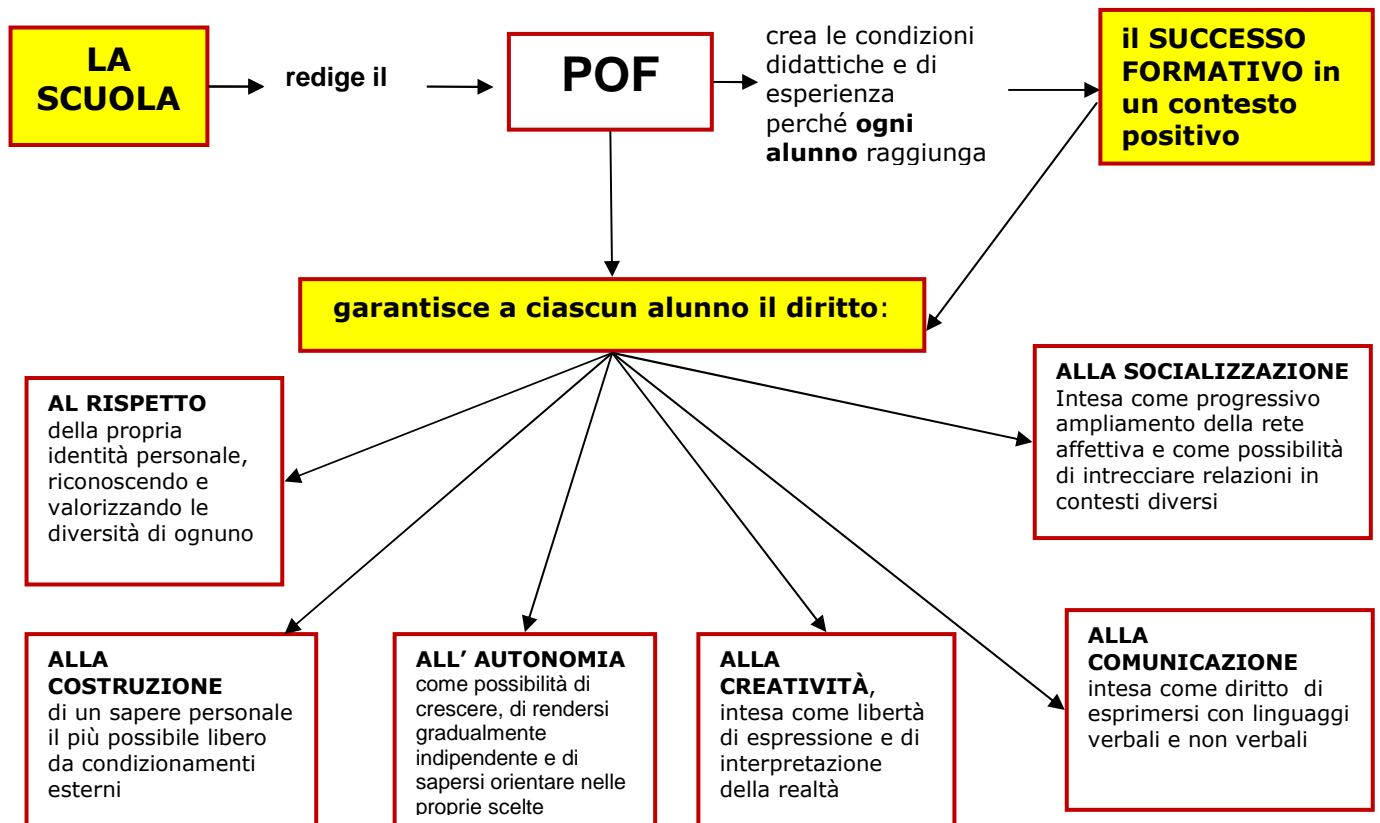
LA SCUOLA

redige il

POF

crea le condizioni didattiche e di esperienza perché **ogni alunno** raggiunga

il SUCCESSO FORMATIVO in un contesto positivo

garantisce a ciascun alunno il diritto:

AL RISPETTO
della propria identità personale, riconoscendo e valorizzando le diversità di ognuno

ALLA SOCIALIZZAZIONE
Intesa come progressivo ampliamento della rete affettiva e come possibilità di intrecciare relazioni in contesti diversi

ALLA COSTRUZIONE
di un sapere personale il più possibile libero da condizionamenti esterni

ALL' AUTONOMIA
come possibilità di crescere, di rendersi gradualmente indipendente e di sapersi orientare nelle proprie scelte

ALLA CREATIVITÀ,
intesa come libertà di espressione e di interpretazione della realtà

ALLA COMUNICAZIONE
intesa come diritto di esprimersi con linguaggi verbali e non verbali